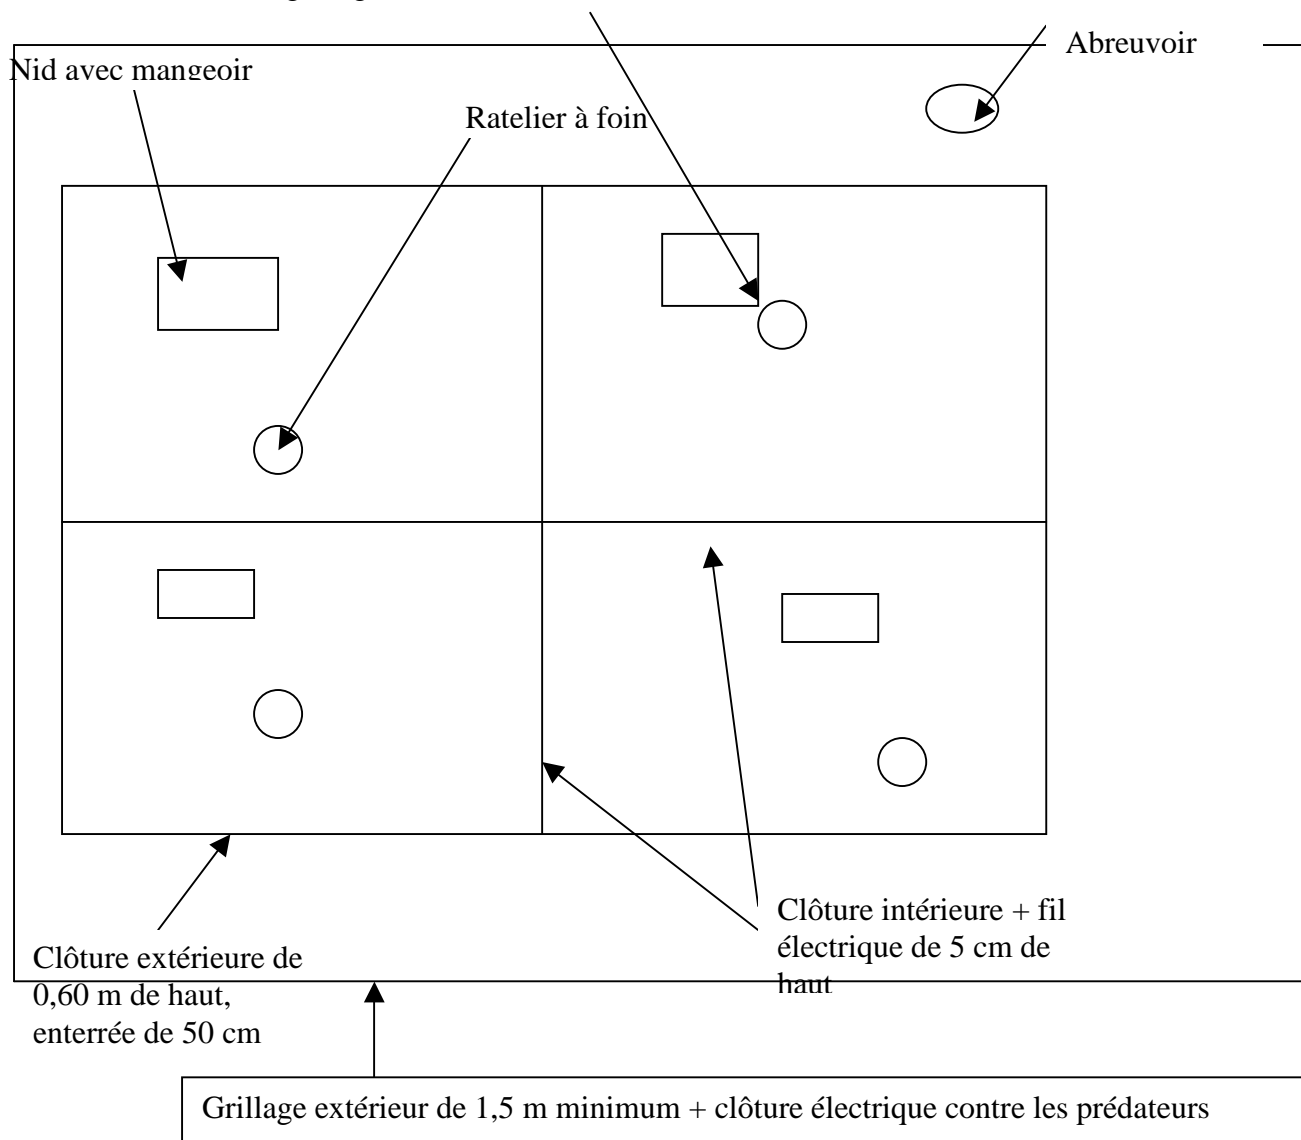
Abreuvoir

Nid avec mangeoir

Ratelier à foin

Clôture extérieure de 0,60 m de haut, enterrée de 50 cm

Clôture intérieure + fil électrique de 5 cm de haut

Grillage extérieur de 1,5 m minimum + clôture électrique contre les prédateurs